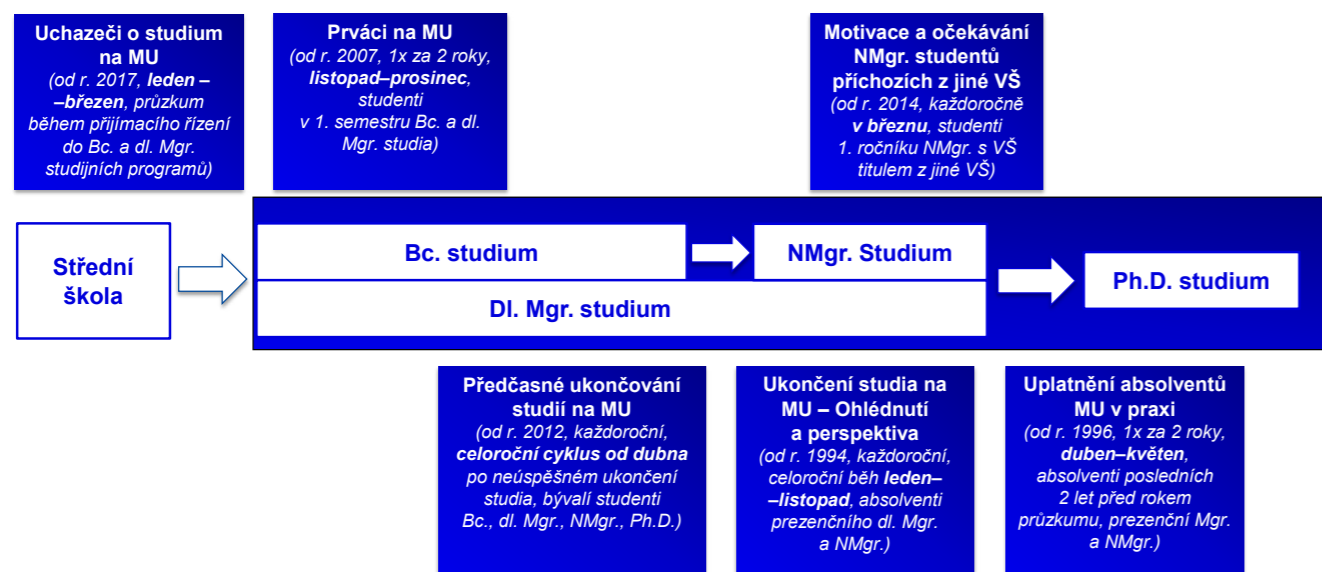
Uchazeči o studium na MU
(od r. 2017, leden – –březen, průzkum během přijímacího řízení do Bc. a dl. Mgr. studijních programů)

Prváci na MU
(od r. 2007, 1x za 2 roky, listopad–prosinec, studenti v 1. semestru Bc. a dl. Mgr. studia)

Motivace a očekávání NMgr. studentů příchozích z jiné VŠ
(od r. 2014, každoročně v březnu, studenti 1. ročníku NMgr. s VŠ titulem z jiné VŠ)

Střední škola

Bc. studium

NMgr. Studium

Ph.D. studium

Dl. Mgr. studium

Předčasné ukončování studií na MU
(od r. 2012, každoroční, celoroční cyklus od dubna po neúspěšném ukončení studia, bývalí studenti Bc., dl. Mgr., NMgr., Ph.D.)

Ukončení studia na MU – Ohlédnutí a perspektiva
(od r. 1994, každoroční, celoroční běh leden– –listopad, absolventi prezenčního dl. Mgr. a NMgr.)

Uplatnění absolventů MU v praxi
(od r. 1996, 1x za 2 roky, duben–květen, absolventi posledních 2 let před rokem průzkumu, prezenční Mgr. a NMgr.)